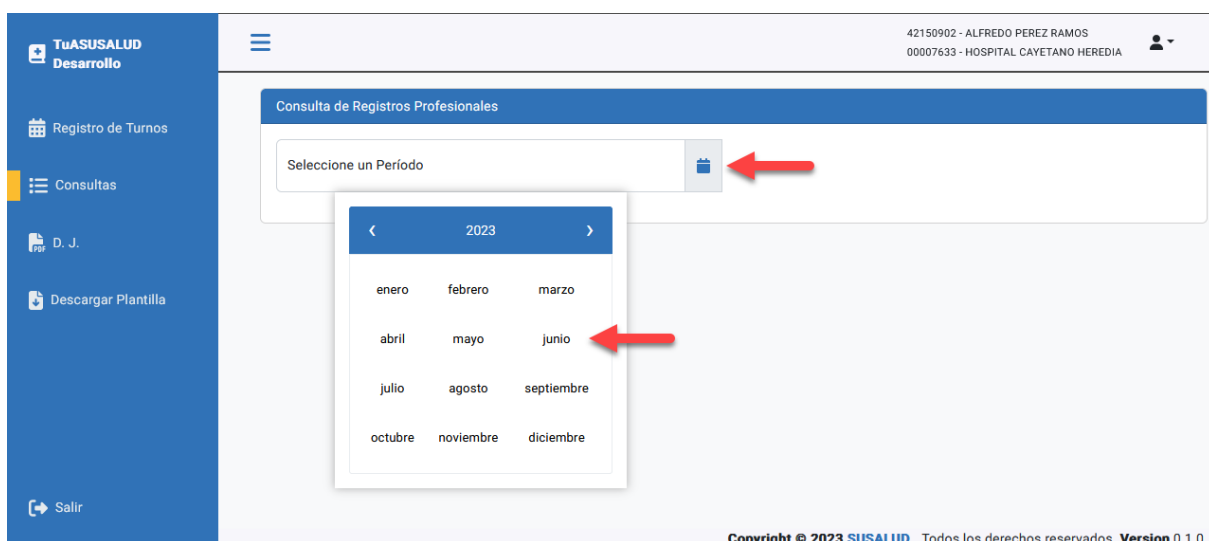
TuASUSALUD Desarrollo

Registro de Turnos

Consultas

D. J.

Descargar Plantilla

Salir

42150902 - ALFREDO PEREZ RAMOS
00007633 - HOSPITAL CAYETANO HEREDIA

Consulta de Registros Profesionales

Seleccione un Período

‹ 2023 ›

| enero | febrero | marzo |
|---|---|---|
| abril | mayo | junio |
| julio | agosto | septiembre |
| octubre | noviembre | diciembre |

Copyright © 2023 SUSALUD. Todos los derechos reservados. Version 0.1.0